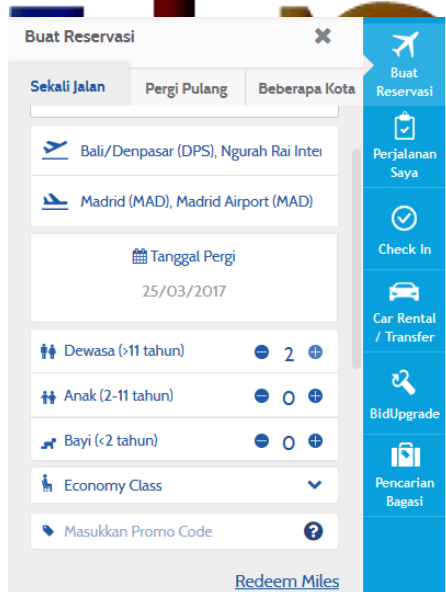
Buat Reservasi

Sekali Jalan | Pergi Pulang | Beberapa Kota

Bali/Denpasar (DPS), Ngurah Rai Inter

Madrid (MAD), Madrid Airport (MAD)

Tanggal Pergi

25/03/2017

Dewasa (>11 tahun) 2

Anak (2-11 tahun) 0

Bayi (<2 tahun) 0

Economy Class

Masukkan Promo Code

Redeem Miles

Buat Reservasi

Perjalanan Saya

Check In

Car Rental / Transfer

BidUpgrade

Pencarian Bagasi